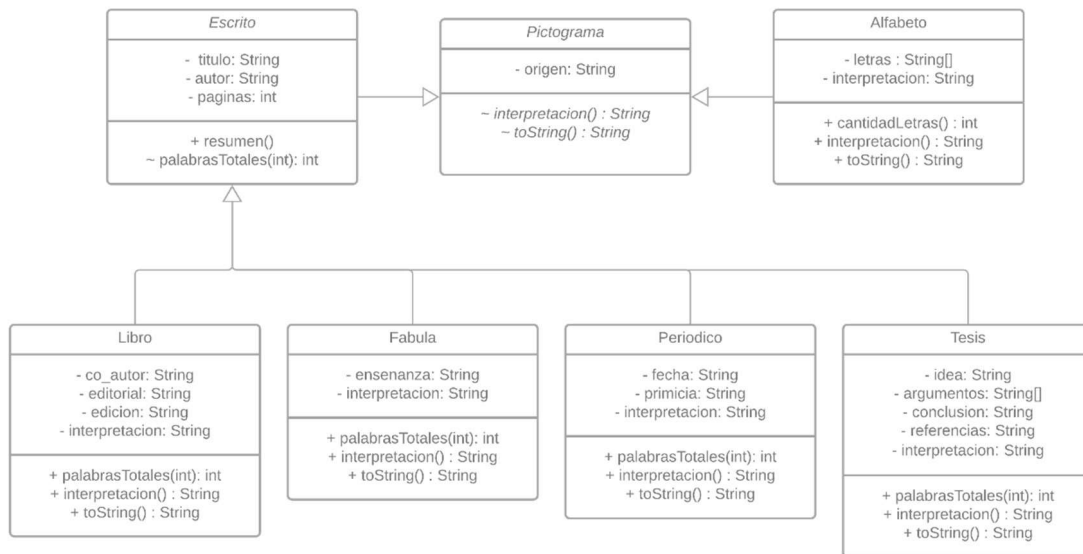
Escrito

- titulo: String
- autor: String
- paginas: int

+ resumen()
~ palabrasTotales(int): int

Pictograma

- origen: String

~ interpretacion() : String
~ toString() : String

Alfabeto

- letras : String[]
- interpretacion: String

+ cantidadLetras() : int
+ interpretacion() : String
+ toString() : String

Libro

- co_autor: String
- editorial: String
- edicion: String
- interpretacion: String

+ palabrasTotales(int): int
+ interpretacion() : String
+ toString() : String

Fabula

- ensenanza: String
- interpretacion: String

+ palabrasTotales(int): int
+ interpretacion() : String
+ toString() : String

Periodico

- fecha: String
- primicia: String
- interpretacion: String

+ palabrasTotales(int): int
+ interpretacion() : String
+ toString() : String

Tesis

- idea: String
- argumentos: String[]
- conclusion: String
- referencias: String
- interpretacion: String

+ palabrasTotales(int): int
+ interpretacion() : String
+ toString() : String